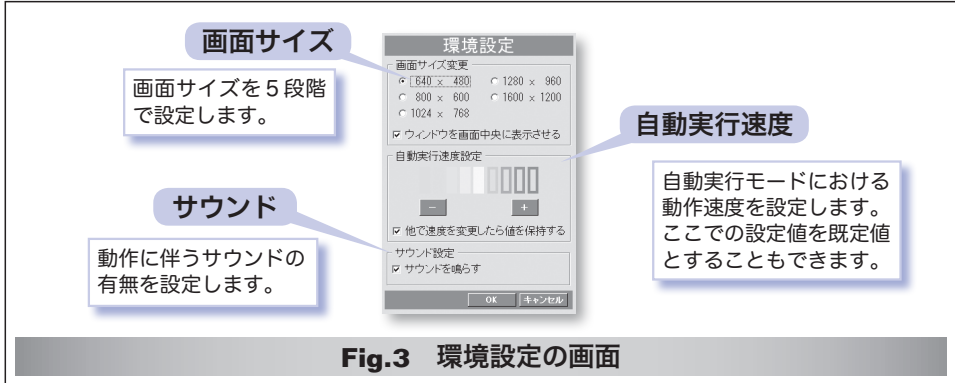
画面サイズ

画面サイズを５段階で設定します。

環境設定

画面サイズ変更

640 × 480
1280 × 960
800 × 600
1600 × 1200
1024 × 768

ウィンドウを画面中央に表示させる

自動実行速度設定

−
＋

他で速度を変更したら値を保持する

サウンド設定

サウンドを鳴らす

OK
キャンセル

自動実行速度

自動実行モードにおける動作速度を設定します。ここでの設定値を既定値とすることもできます。

サウンド

動作に伴うサウンドの有無を設定します。

Fig.3　環境設定の画面